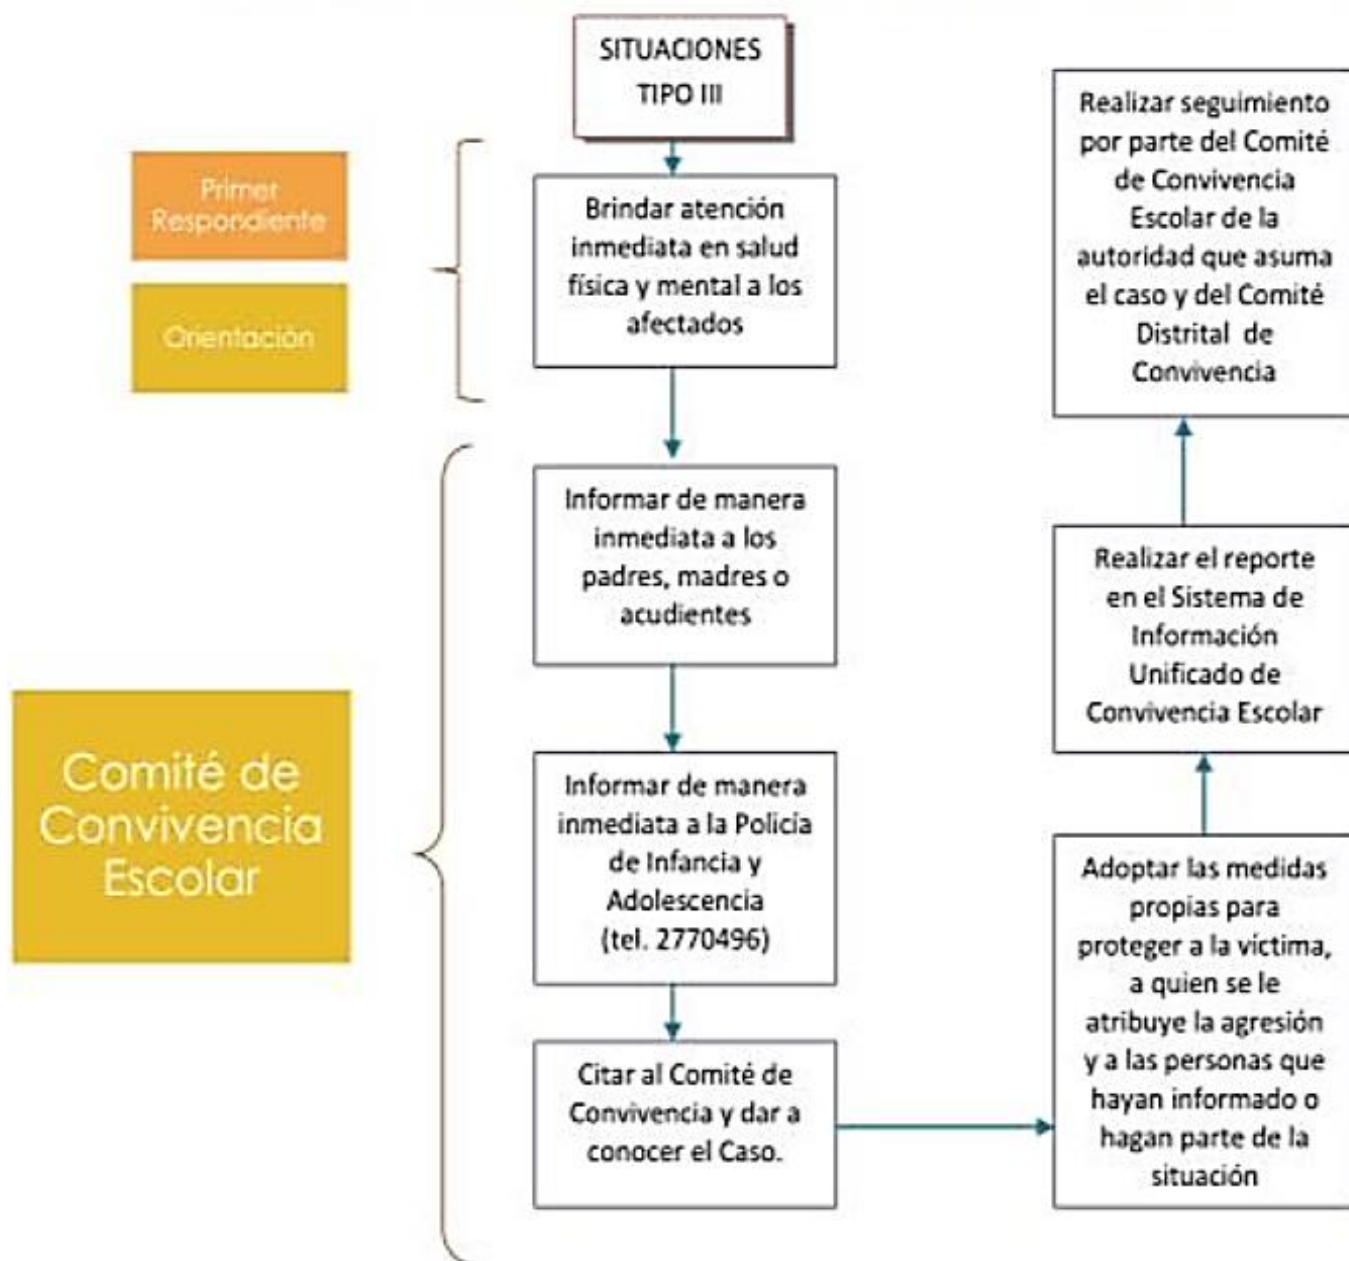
SITUACIONES TIPO III

Primer Respondiente

Orientación

Brindar atención inmediata en salud física y mental a los afectados

Comité de Convivencia Escolar

Informar de manera inmediata a los padres, madres o acudientes

Informar de manera inmediata a la Policía de Infancia y Adolescencia (tel. 2770496)

Citar al Comité de Convivencia y dar a conocer el Caso.

Adoptar las medidas propias para proteger a la víctima, a quien se le atribuye la agresión y a las personas que hayan informado o hagan parte de la situación

Realizar el reporte en el Sistema de Información Unificado de Convivencia Escolar

Realizar seguimiento por parte del Comité de Convivencia Escolar de la autoridad que asuma el caso y del Comité Distrital de Convivencia